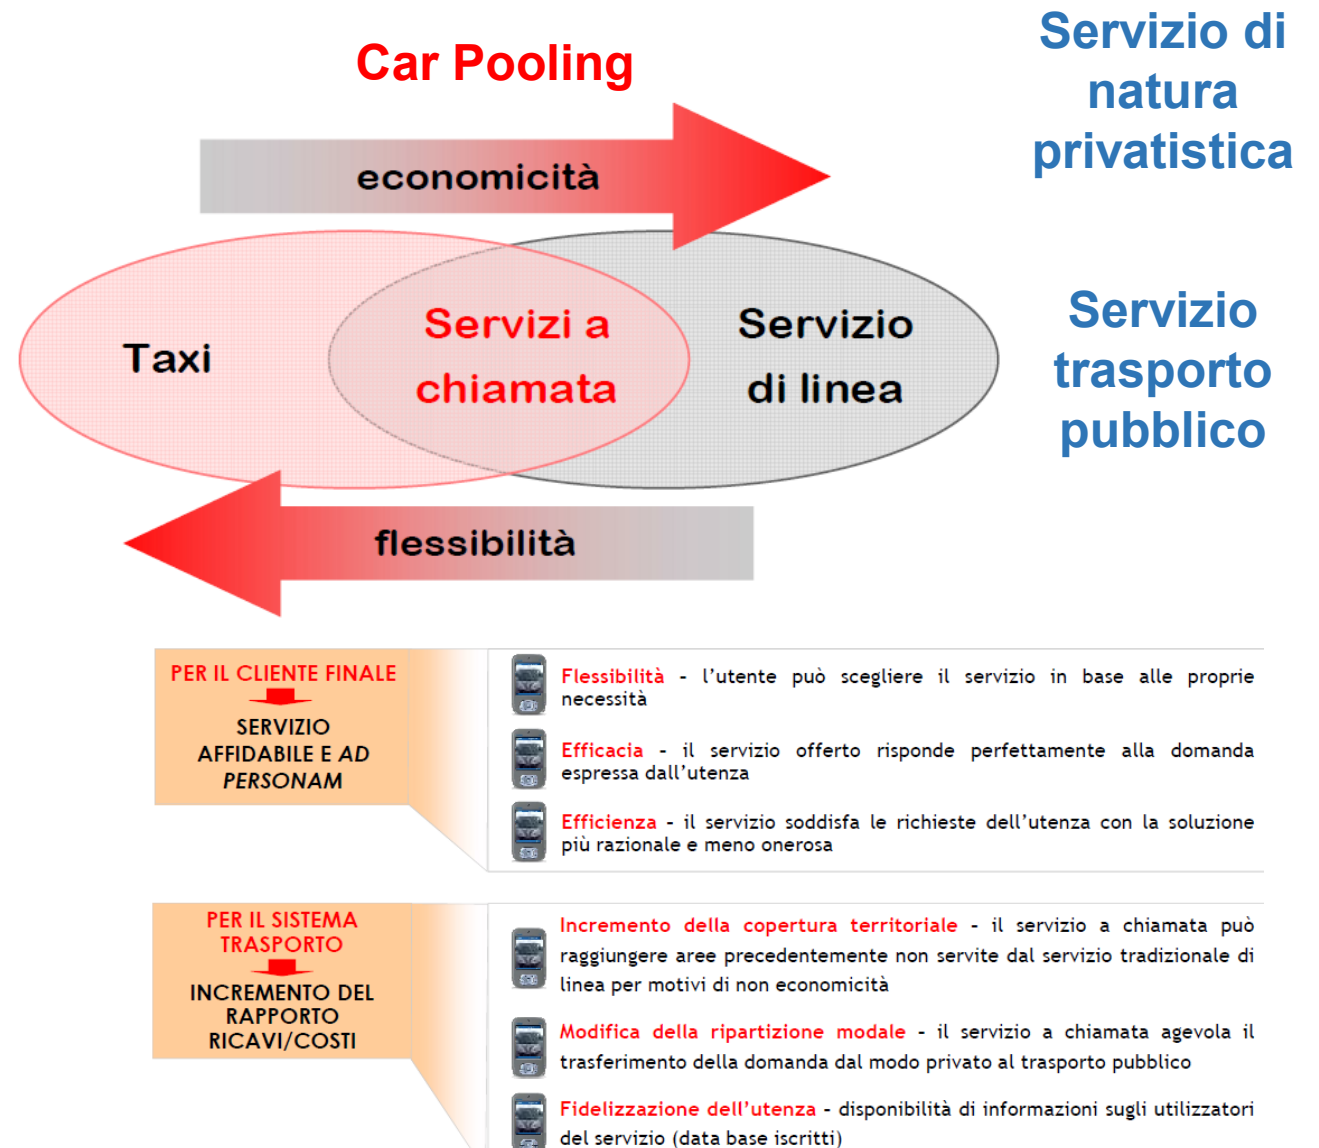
Car Pooling

Servizio di natura privatistica

economicità

Taxi

Servizi a chiamata

Servizio di linea

Servizio trasporto pubblico

flessibilità

PER IL CLIENTE FINALE

SERVIZIO AFFIDABILE E AD *PERSONAM*

Flessibilità - l'utente può scegliere il servizio in base alle proprie necessità

Efficacia - il servizio offerto risponde perfettamente alla domanda espressa dall'utenza

Efficienza - il servizio soddisfa le richieste dell'utenza con la soluzione più razionale e meno onerosa

PER IL SISTEMA TRASPORTO

INCREMENTO DEL RAPPORTO RICAVI/COSTI

Incremento della copertura territoriale - il servizio a chiamata può raggiungere aree precedentemente non servite dal servizio tradizionale di linea per motivi di non economicità

Modifica della ripartizione modale - il servizio a chiamata agevola il trasferimento della domanda dal modo privato al trasporto pubblico

Fidelizzazione dell'utenza - disponibilità di informazioni sugli utilizzatori del servizio (data base iscritti)